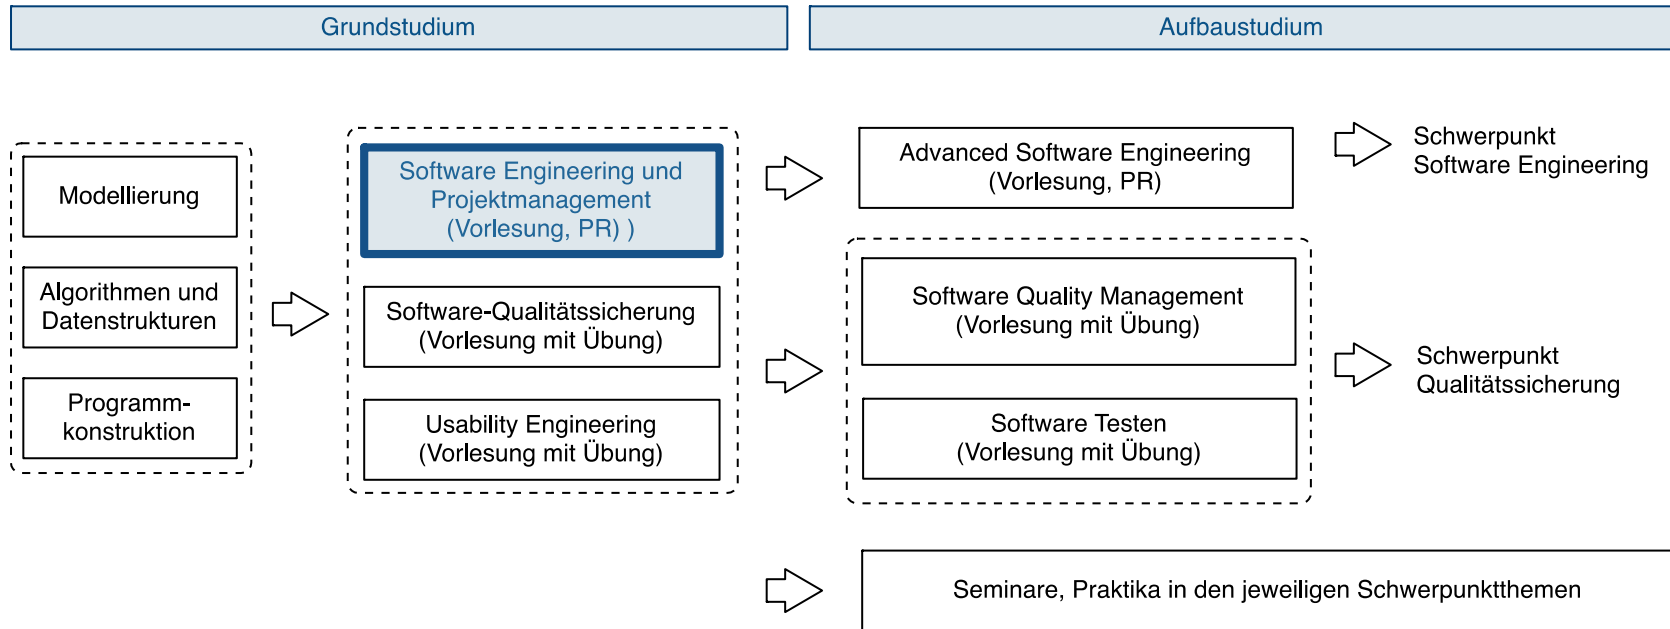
Grundstudium

Aufbaustudium

Modellierung

Algorithmen und Datenstrukturen

Programmkonstruktion

Software Engineering und Projektmanagement (Vorlesung, PR) )

Software-Qualitätssicherung (Vorlesung mit Übung)

Usability Engineering (Vorlesung mit Übung)

Advanced Software Engineering (Vorlesung, PR)

Schwerpunkt Software Engineering

Software Quality Management (Vorlesung mit Übung)

Software Testen (Vorlesung mit Übung)

Schwerpunkt Qualitätssicherung

Seminare, Praktika in den jeweiligen Schwerpunktthemen